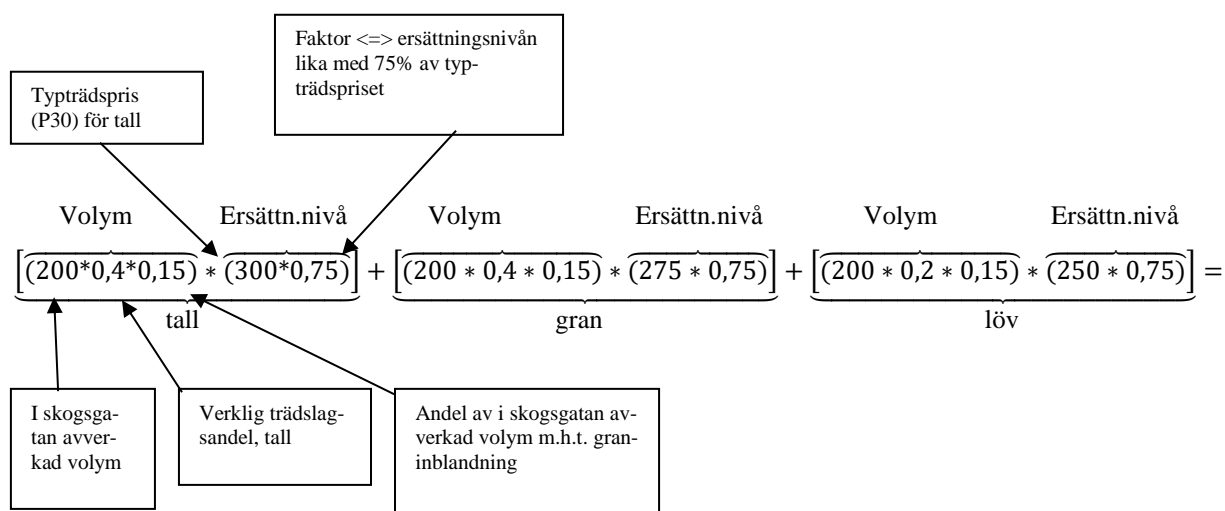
Faktor <=> ersättningsnivån lika med 75% av typträdspriset

Typträdspris (P30) för tall

$\underbrace{\left[\overbrace{(200*0,4*0,15)}^{\text{Volym}} * \overbrace{(300*0,75)}^{\text{Ersättn.nivå}}\right]}_{\text{tall}} + \underbrace{\left[\overbrace{(200*0,4*0,15)}^{\text{Volym}} * \overbrace{(275*0,75)}^{\text{Ersättn.nivå}}\right]}_{\text{gran}} + \underbrace{\left[\overbrace{(200*0,2*0,15)}^{\text{Volym}} * \overbrace{(250*0,75)}^{\text{Ersättn.nivå}}\right]}_{\text{löv}} =$

I skogsgatan avverkad volym

Verklig trädslagsandel, tall

Andel av i skogsgatan avverkad volym m.h.t. graninblandning